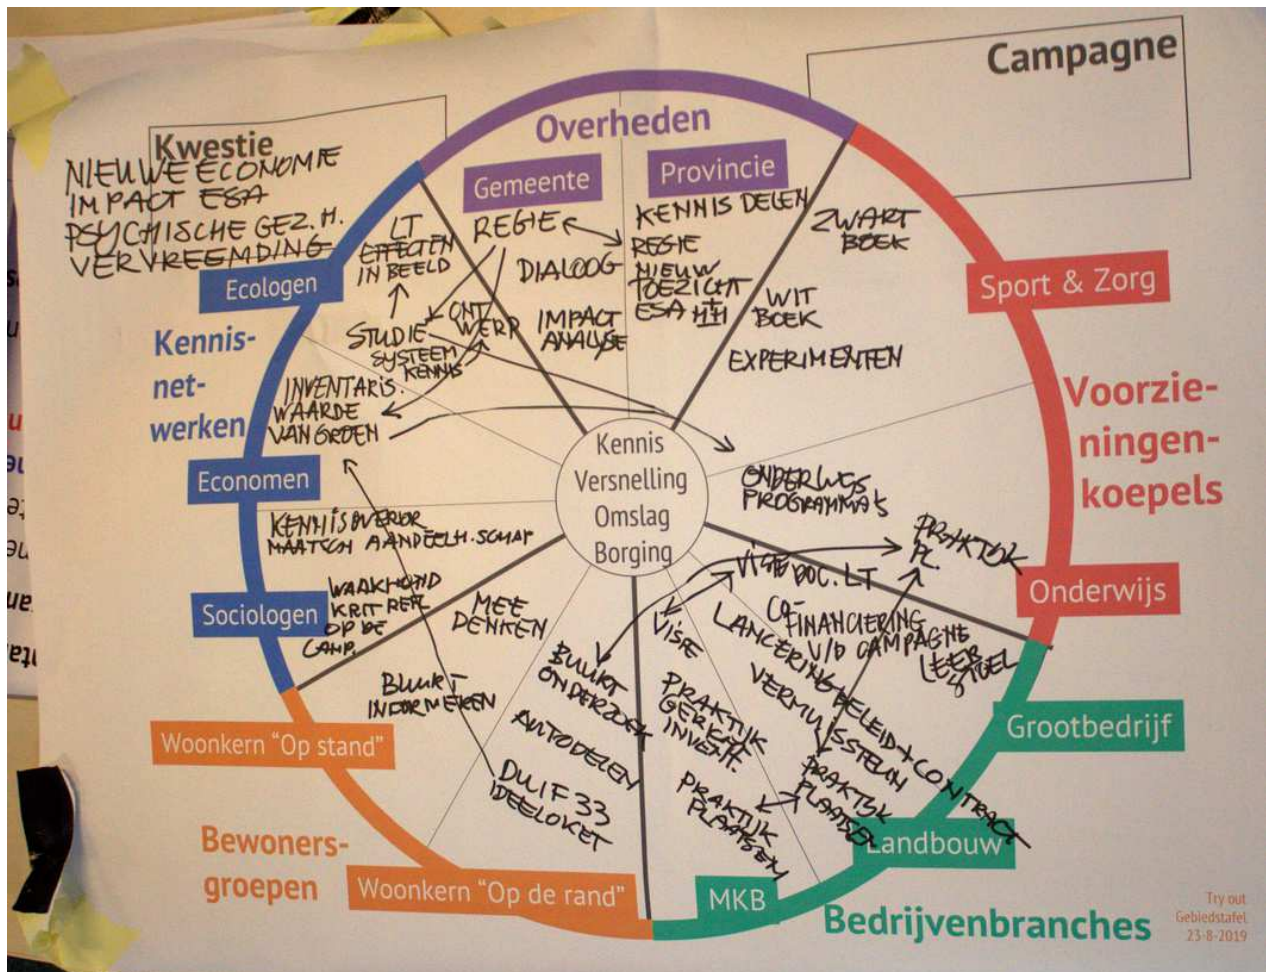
Campagne

Kwestie
NIEUWE ECONOMIE
IMPACT ESA
PSYCHISCHE GEZ. H.
VERVREEMDING

Overheden

Gemeente

Provincie

Sport & Zorg

Voorzieningen-koepels

Onderwijs

Grootbedrijf

Landbouw

MKB

Bedrijvenbranches

Woonkern "Op de rand"

Bewoners-groepen

Woonkern "Op stand"

Sociologen

Economen

Kennis-net-werken

Ecologen

Kennis
Versnelling
Omslag
Borging

LT EFFECTEN IN BEELD
REGIE
KENNIS DELEN
REGIE
ZWART BOEK
DIALOOG
NIEUW TOEZICHT ESA
WIT BOEK
STUDIE SYSTEEM KENNIS
ONTWERP
IMPACT ANALYSE
EXPERIMENTEN
INVENTARIS. WAARDE VAN GROEN
ONDERWIJS PROGRAMMA'S
KENNISOVERDR MAATSCH AANDEELH. SCHAP
PRAKTIJK PL.
VISIE DOC. LT
WAAKHOND KRIT REFL OP DE CAMP.
MEE DENKEN
CO-FINANCIERING V/D CAMPAGNE
VISIE
LANCERING BELEID + CONTRACT
LEERSTOEL
BUURT ONDERZOEK
BUURT INFORMEREN
PRAKTIJK GERICHT INVEST.
VERMUISSTEUN
PRAKTIJK PLAATSEN
AUTODELEN
DUIF 33 IDEELOKET
PRAKTIJK PLAATSEN

Try out Gebiedstafel 23-8-2019